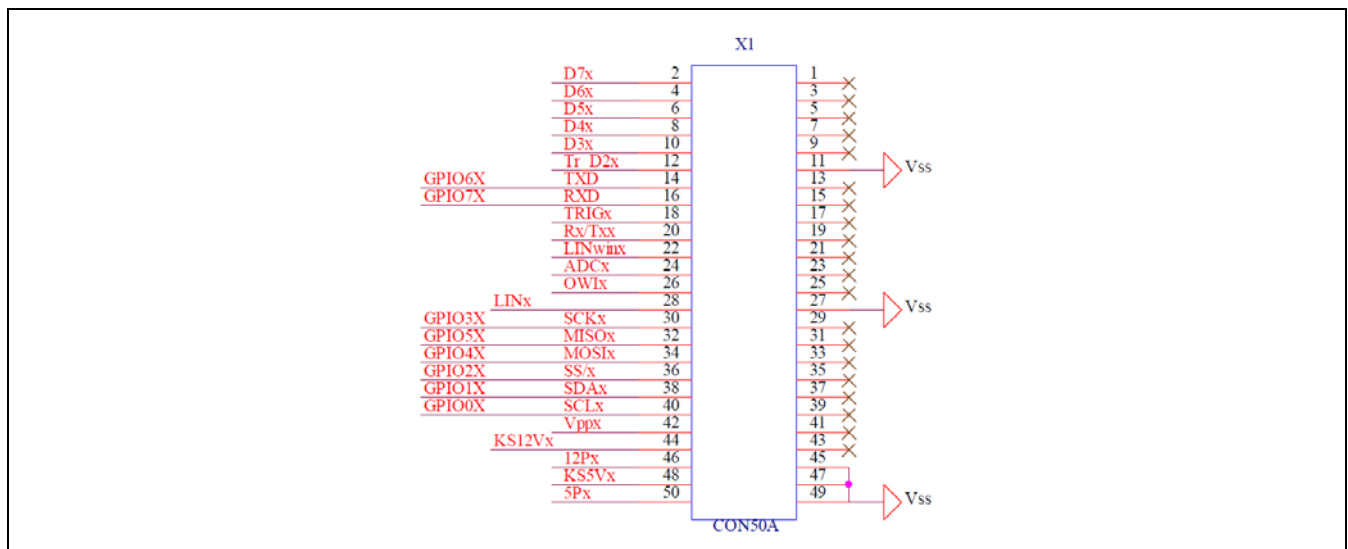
X1

D7x 2
D6x 4
D5x 6
D4x 8
D3x 10
Tr_D2x 12
GPIO6X TXD 14
GPIO7X RXD 16
TRIGx 18
Rx/Txx 20
LINwinx 22
ADCx 24
OWIx 26
LINx 28
GPIO3X SCKx 30
GPIO5X MISOx 32
GPIO4X MOSIx 34
GPIO2X SS/x 36
GPIO1X SDAx 38
GPIO0X SCLx 40
Vppx 42
KS12Vx 44
12Px 46
KS5Vx 48
5Px 50

1
3
5
7
9
11 Vss
13
15
17
19
21
23
25
27 Vss
29
31
33
35
37
39
41
43
45
47
49 Vss

CON50A